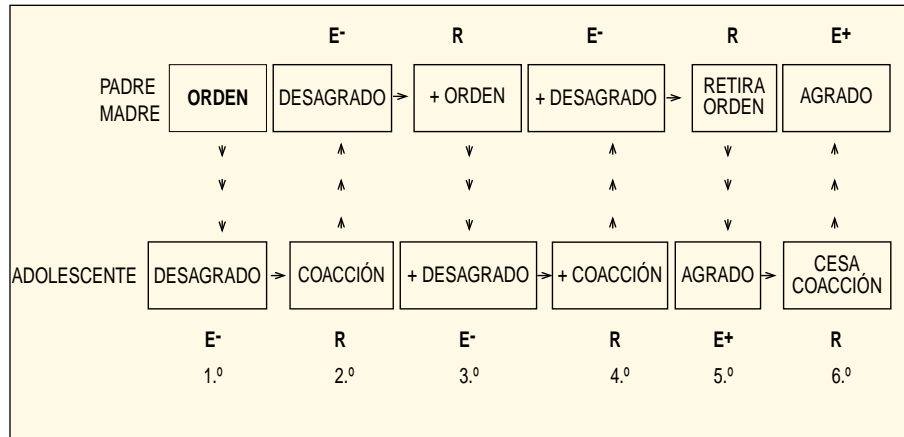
E- R E- R E+

PADRE MADRE

ORDEN

DESAGRADO

+ ORDEN

+ DESAGRADO

RETIRA ORDEN

AGRADO

ADOLESCENTE

DESAGRADO

COACCIÓN

+ DESAGRADO

+ COACCIÓN

AGRADO

CESA COACCIÓN

E- R E- R E+ R

1.º 2.º 3.º 4.º 5.º 6.º